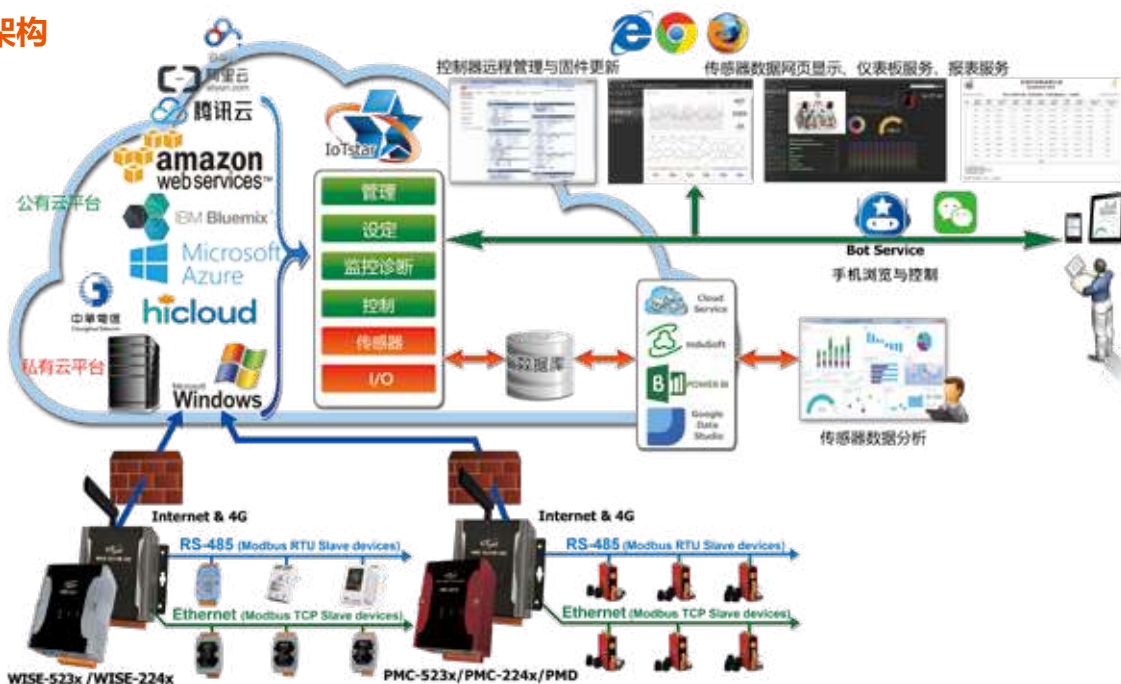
架构

阿里云
aliyun.com
腾讯云
amazon web services
IBM Bluemix
Microsoft Azure
hicloud
中华电信
公有云平台
私有云平台
Microsoft Windows

IoTstar
管理
设定
监控诊断
控制
传感器
I/O

控制器远程管理与固件更新
传感器数据网页显示、仪表板服务、报表服务

Bot Service
手机浏览与控制

数据库

Cloud Service
Indusoft
POWER BI
Google Data Studio

传感器数据分析

Internet & 4G
RS-485 (Modbus RTU Slave devices)
Ethernet (Modbus TCP Slave devices)
WISE-523x /WISE-224x

Internet & 4G
RS-485 (Modbus RTU Slave devices)
Ethernet (Modbus TCP Slave devices)
PMC-523x/PMC-224x/PMD